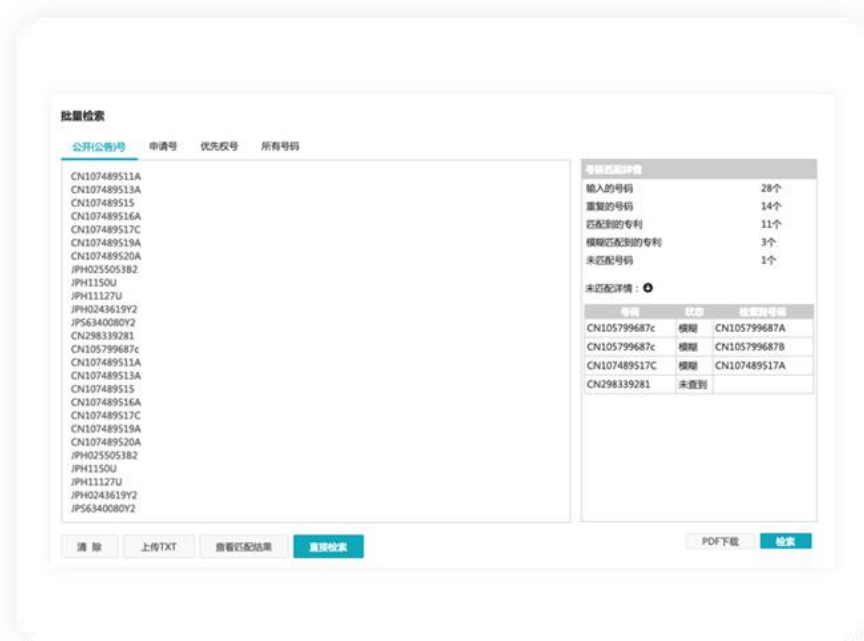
批量检索

公开(公告)号　申请号　优先权号　所有号码

CN107489511A
CN107489513A
CN107489515
CN107489516A
CN107489517C
CN107489519A
CN107489520A
JPH0255053B2
JPH1150U
JPH11127U
JPH0243619Y2
JPS6340080Y2
CN298339281
CN105799687c
CN107489511A
CN107489513A
CN107489515
CN107489516A
CN107489517C
CN107489519A
CN107489520A
JPH0255053B2
JPH1150U
JPH11127U
JPH0243619Y2
JPS6340080Y2

号码匹配详情

| | |
|---|---|
| 输入的号码 | 28个 |
| 重复的号码 | 14个 |
| 匹配到的专利 | 11个 |
| 模糊匹配到的专利 | 3个 |
| 未匹配号码 | 1个 |

未匹配详情：

| 号码 | 状态 | 检索到号码 |
|---|---|---|
| CN105799687c | 模糊 | CN105799687A |
| CN105799687c | 模糊 | CN105799687B |
| CN107489517C | 模糊 | CN107489517A |
| CN298339281 | 未查到 | |

清 除　上传TXT　查看匹配结果　直接检索

PDF下载　检索